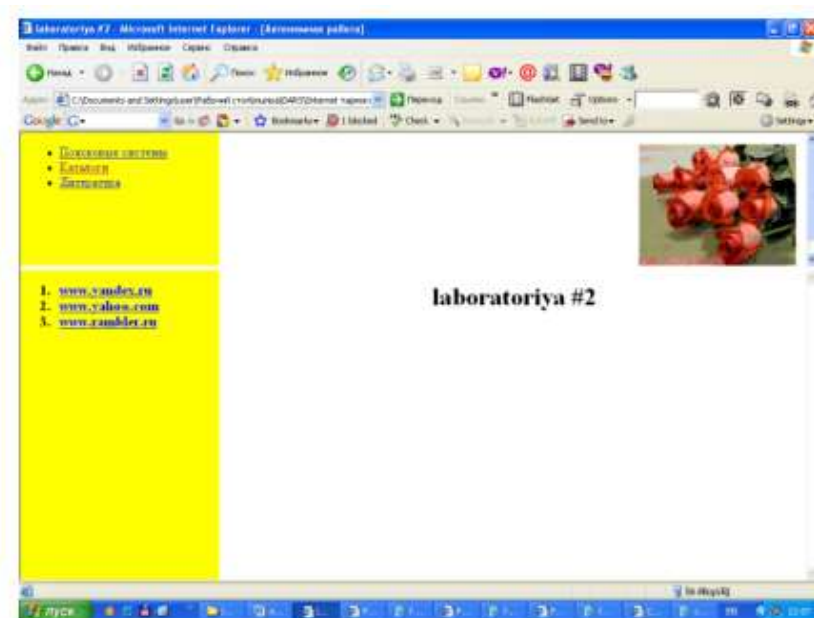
laboratoriya #2 - Microsoft Internet Explorer - [Автономная работа]

Файл Правка Вид Избранное Сервис Справка

Назад Поиск Избранное

Адрес C:\Documents and Settings\user\Рабочий стол\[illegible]\Internet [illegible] Переход

Google Go Bookmarks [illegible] blocked Check Send to Settings

- Поисковые системы
- Каталоги
- Литература

1. www.yandex.ru
2. www.yahoo.com
3. www.rambler.ru

laboratoriya #2

Мой компьютер

пуск